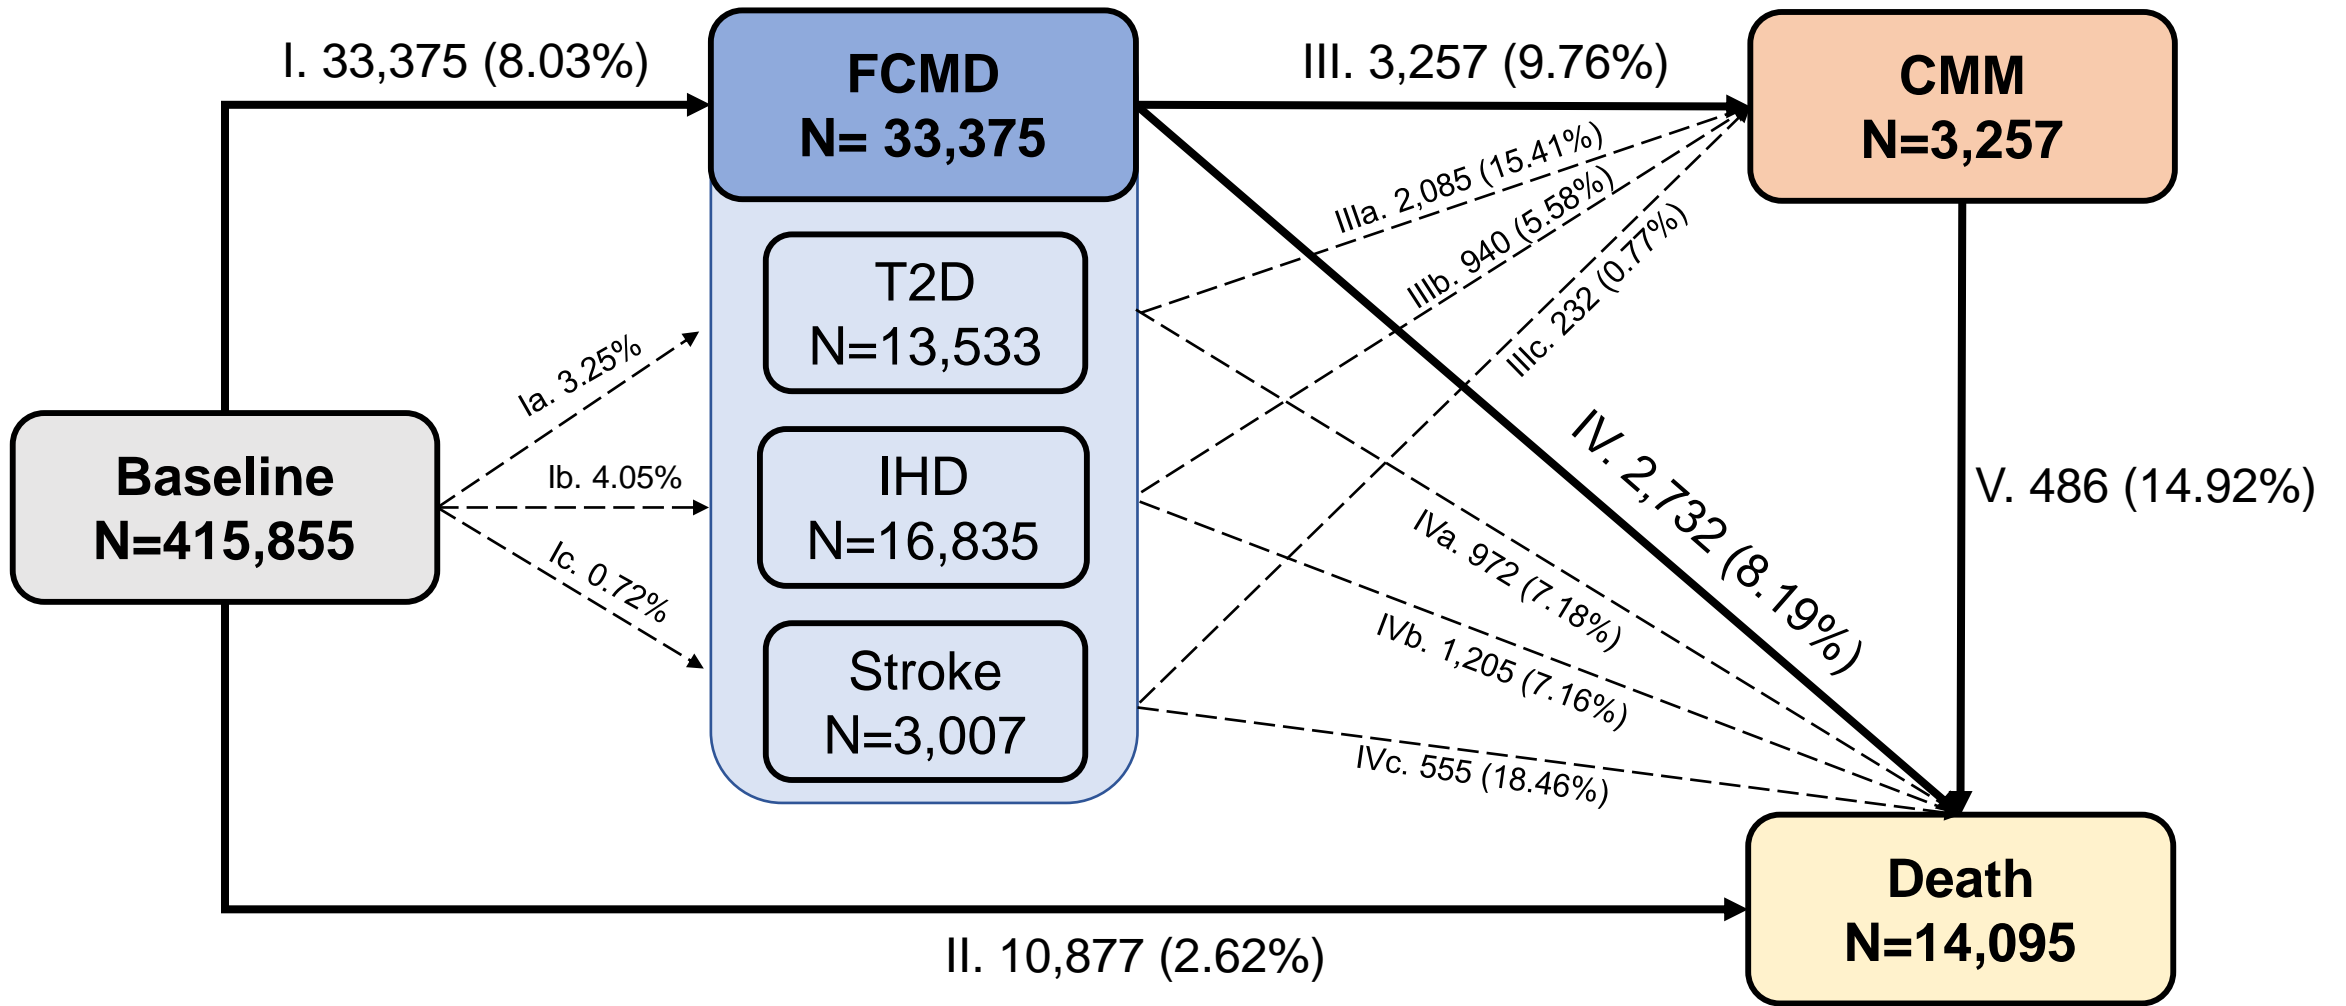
I. 33,375 (8.03%)

FCMD
N= 33,375

III. 3,257 (9.76%)

CMM
N=3,257

IIIa. 2,085 (15.41%)

IIIb. 940 (5.58%)

IIIc. 232 (0.77%)

T2D
N=13,533

Ia. 3.25%

Baseline
N=415,855

Ib. 4.05%

IHD
N=16,835

IV. 2,732 (8.19%)

V. 486 (14.92%)

Ic. 0.72%

IVa. 972 (7.18%)

IVb. 1,205 (7.16%)

Stroke
N=3,007

IVc. 555 (18.46%)

Death
N=14,095

II. 10,877 (2.62%)